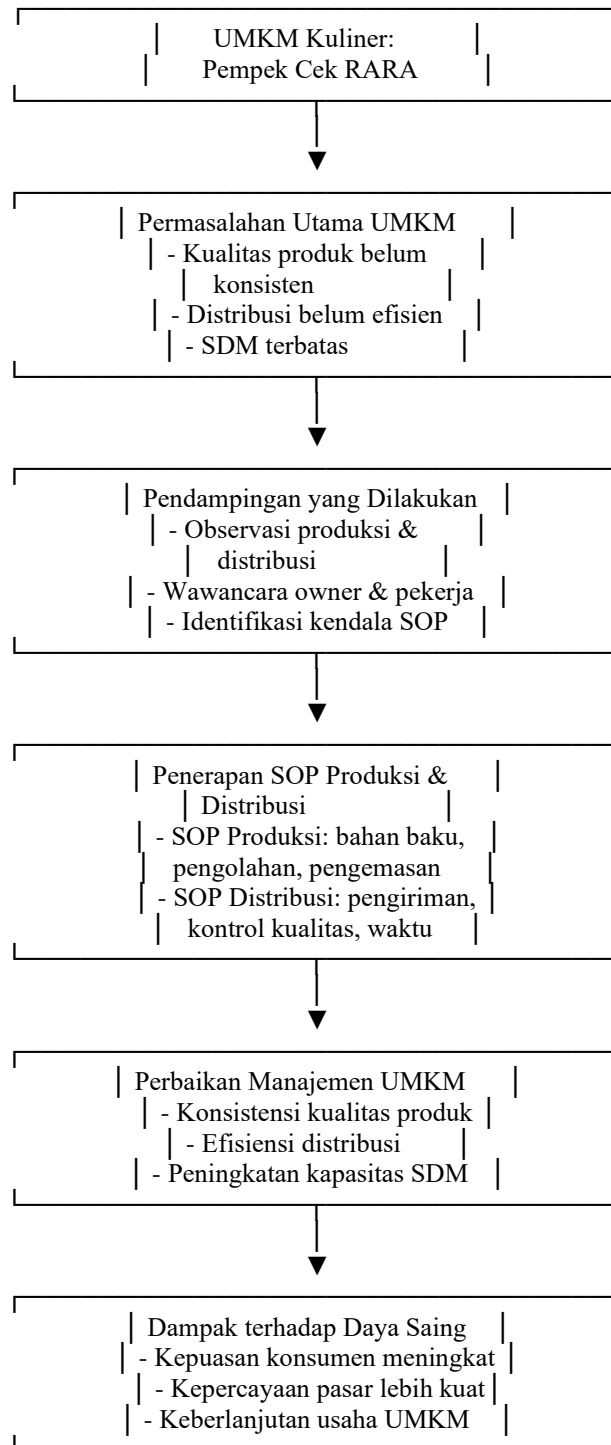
UMKM Kuliner:
Pempek Cek RARA

Permasalahan Utama UMKM
- Kualitas produk belum konsisten
- Distribusi belum efisien
- SDM terbatas

Pendampingan yang Dilakukan
- Observasi produksi & distribusi
- Wawancara owner & pekerja
- Identifikasi kendala SOP

Penerapan SOP Produksi & Distribusi
- SOP Produksi: bahan baku, pengolahan, pengemasan
- SOP Distribusi: pengiriman, kontrol kualitas, waktu

Perbaikan Manajemen UMKM
- Konsistensi kualitas produk
- Efisiensi distribusi
- Peningkatan kapasitas SDM

Dampak terhadap Daya Saing
- Kepuasan konsumen meningkat
- Kepercayaan pasar lebih kuat
- Keberlanjutan usaha UMKM